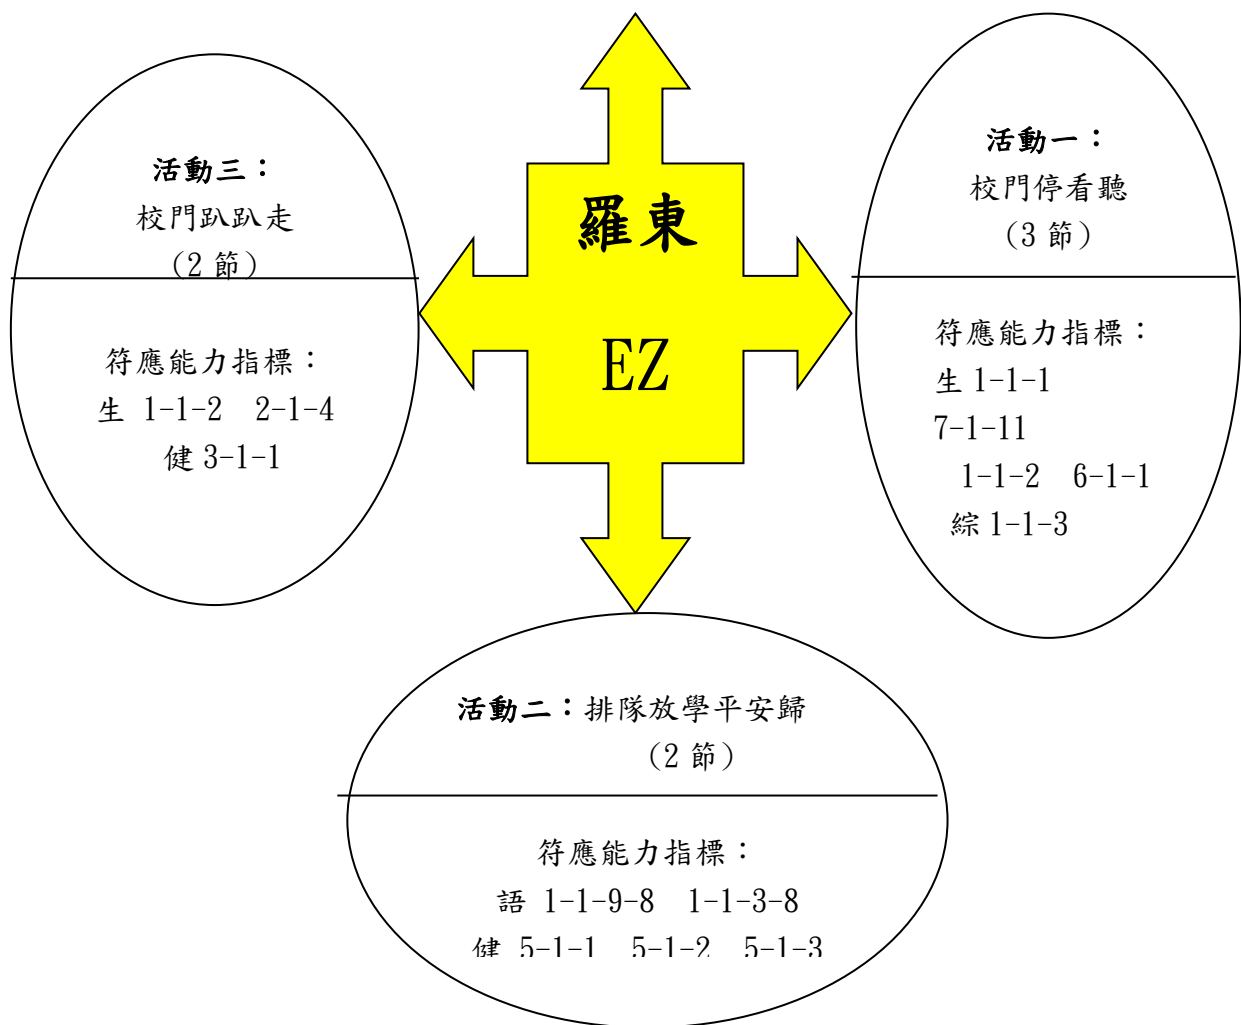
羅東

EZ

活動三：
校門趴趴走
（2 節）

符應能力指標：
生 1-1-2 2-1-4
健 3-1-1

活動一：
校門停看聽
（3 節）

符應能力指標：
生 1-1-1
7-1-11
1-1-2 6-1-1
綜 1-1-3

活動二：排隊放學平安歸
（2 節）

符應能力指標：
語 1-1-9-8 1-1-3-8
健 5-1-1 5-1-2 5-1-3